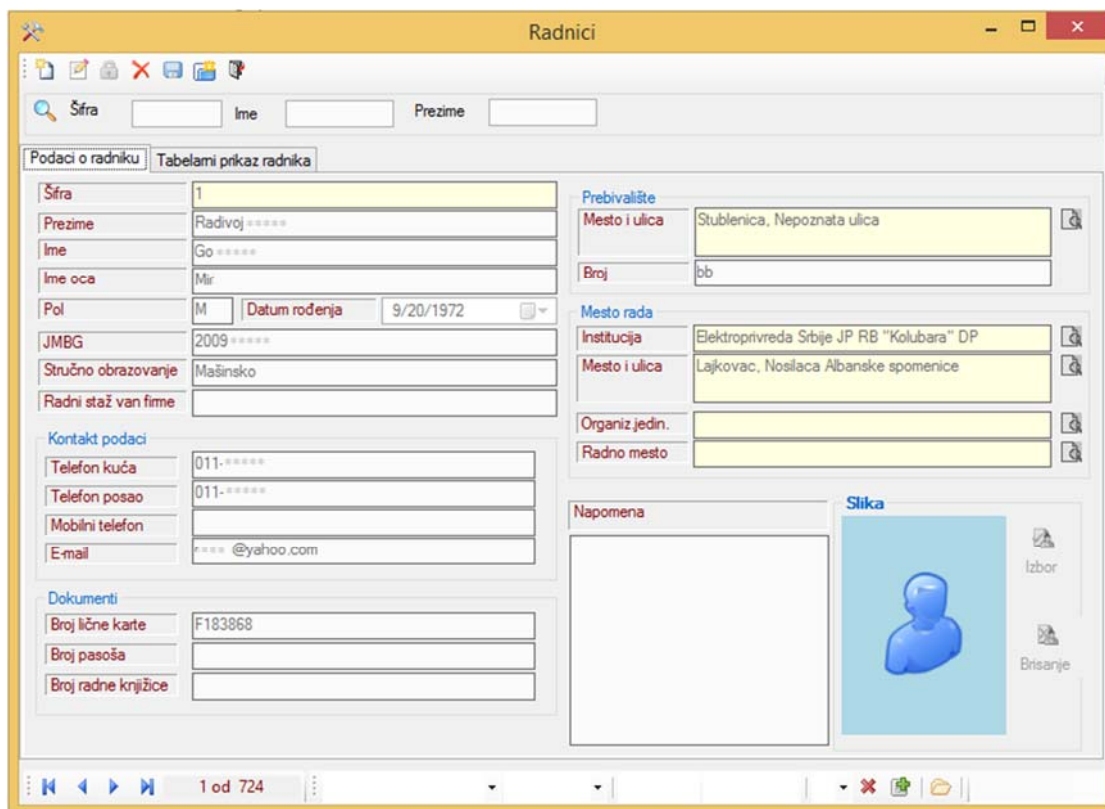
Radnici

Šifra Ime Prezime

Podaci o radniku | Tabelarni prikaz radnika

Šifra 1
Prezime Radivoj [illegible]
Ime Go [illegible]
Ime oca Mir
Pol M Datum rođenja 9/20/1972
JMBG 2009 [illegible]
Stručno obrazovanje Mašinsko
Radni staž van firme

Kontakt podaci
Telefon kuća 011- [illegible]
Telefon posao 011- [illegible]
Mobilni telefon
E-mail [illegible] @yahoo.com

Dokumenti
Broj lične karte F183868
Broj pasoša
Broj radne knjižice

Prebivalište
Mesto i ulica Stublenica, Nepoznata ulica
Broj bb

Mesto rada
Institucija Elektroprivreda Srbije JP RB "Kolubara" DP
Mesto i ulica Lajkovac, Nosilaca Albanske spomenice
Organiz.jedin.
Radno mesto

Napomena

Slika
Izbor
Brisanje

1 od 724